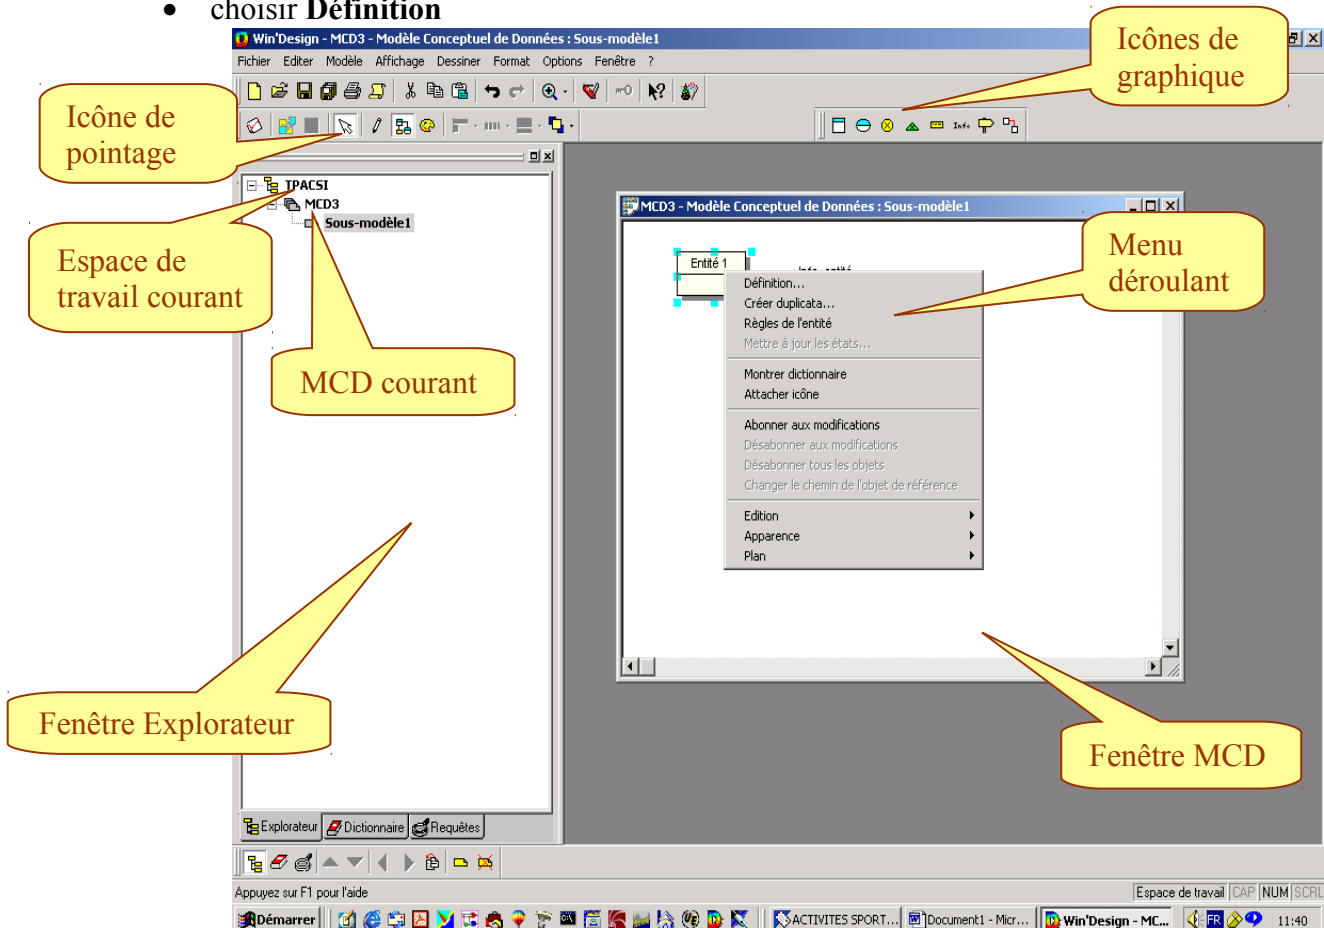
• choisir **Définition**

Win'Design - MCD3 - Modèle Conceptuel de Données : Sous-modèle1

Fichier Editer Modèle Affichage Dessiner Format Options Fenêtre ?

Icônes de graphique

Icône de pointage

Info

TPACSI
MCD3
Sous-modèle1

Espace de travail courant

MCD courant

MCD3 - Modèle Conceptuel de Données : Sous-modèle1

Entité 1

Définition...
Créer duplicata...
Règles de l'entité
Mettre à jour les états...
Montrer dictionnaire
Attacher icône
Abonner aux modifications
Désabonner aux modifications
Désabonner tous les objets
Changer le chemin de l'objet de référence
Edition
Apparence
Plan

Menu déroulant

Fenêtre Explorateur

Fenêtre MCD

Explorateur Dictionnaire Requêtes

Appuyez sur F1 pour l'aide

Espace de travail CAP NUM SCRL

Démarrer ACTIVITES SPORT... Document1 - Micr... Win'Design - MC... FR 11:40